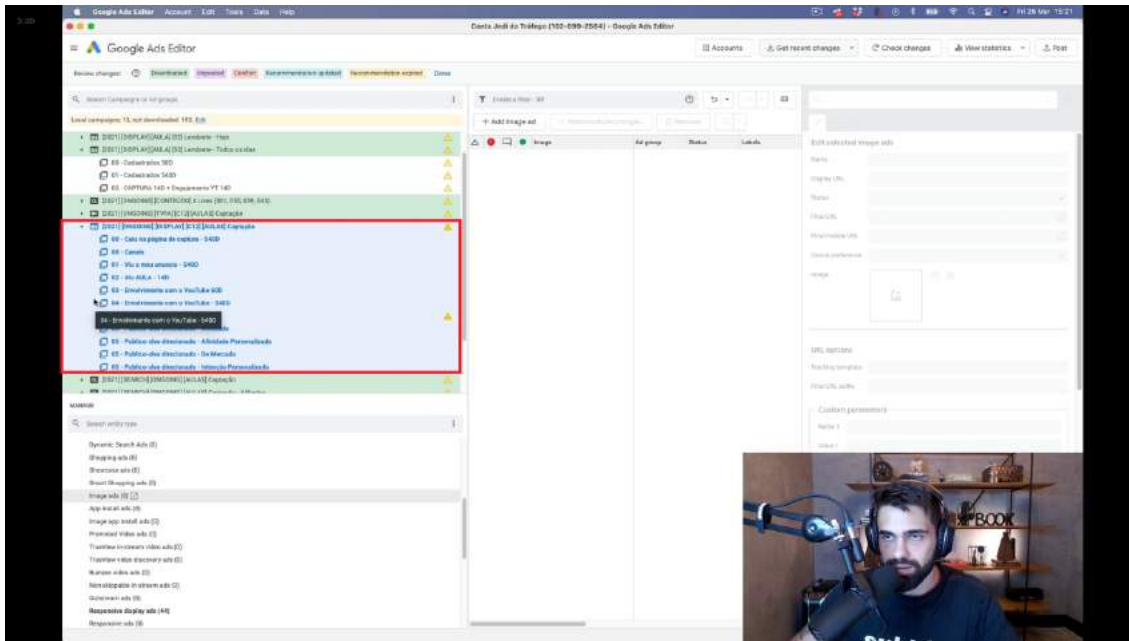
Google Ads Editor Account Edit Tools Data Help

Fri 26 Mar 15:21

Dante Jedi do Tráfego (102-099-2584) - Google Ads Editor

Google Ads Editor

Accounts Get recent changes Check changes View statistics Post

Review changes: Downloaded Unposted Conflict Recommendation updated Recommendation expired Done

Search Campaigns or Ad groups

Local campaigns: 13, not downloaded: 193. Edit

[2021] [DISPLAY] [AULA] [SS] Lembrete - Hoje

[2021] [DISPLAY] [AULA] [SS] Lembrete - Todos os dias

03 - Cadastrados 30D

01 - Cadastrados 540D

02 - CAPTURA 14D + Engajamento YT 14D

[2021] [ONGOING] [CONTEÚDO] 4 Lives (001, 010, 036, 043)

[2021] [ONGOING] [TVPA] [C12] [AULAS] Captação

[2021] [ONGOING] [DISPLAY] [C12] [AULAS] Captação

00 - Caiu na página de captura - 540D

00 - Canais

01 - Viu o meu anuncio - 540D

02 - Viu AULA - 14D

03 - Envolvimento com o YouTube 60D

04 - Envolvimento com o YouTube - 540D

04 - Envolvimento com o YouTube - 540D

05 - Público-alvo direcionado - Afinidade Personalizada

05 - Público-alvo direcionado - De Mercado

05 - Público-alvo direcionado - Intenção Personalizada

[2021] [SEARCH] [ONGOING] [AULAS] Captação

MANAGE

Search entity type

Dynamic Search Ads (0)
Shopping ads (0)
Showcase ads (0)
Smart Shopping ads (0)
Image ads (0)
App install ads (0)
Image app install ads (0)
Promoted Video ads (0)
TrueView in-stream video ads (0)
TrueView video discovery ads (0)
Bumper video ads (0)
Non-skippable in-stream ads (0)
Outstream ads (0)
Responsive display ads (44)
Responsive ads (0)

Enable a filter

Add Image ad

Image Ad group Status Labels

Edit selected Image ads

Name
Display URL
Status
Final URL
Final mobile URL
Device preference
Image

URL options
Tracking template
Final URL suffix

Custom parameters
Name 1
Value 1